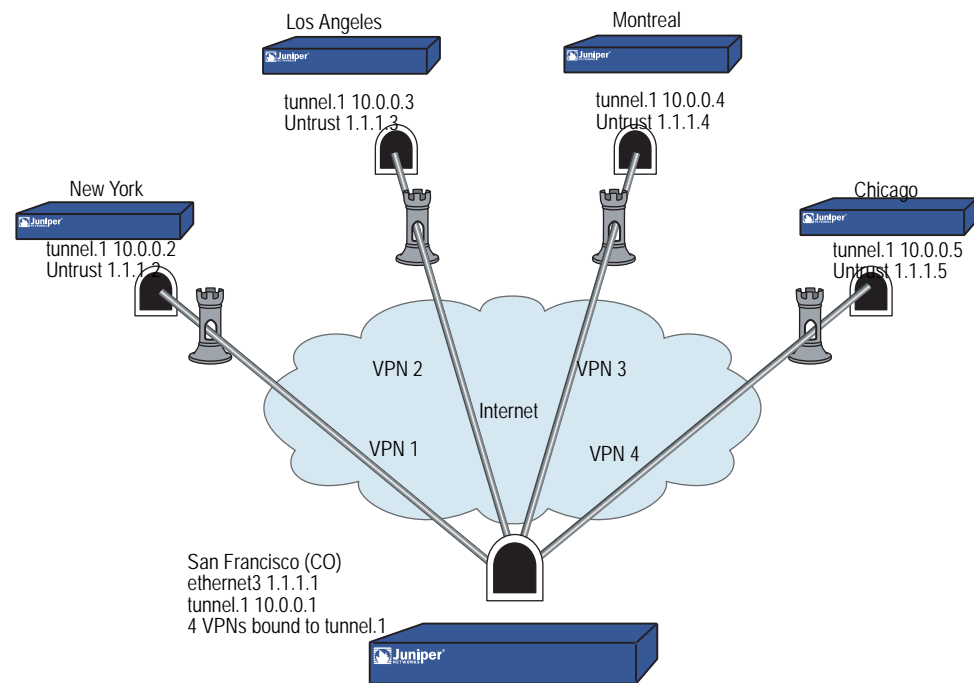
Los Angeles

Juniper

tunnel.1 10.0.0.3
Untrust 1.1.1.3

Montreal

Juniper

tunnel.1 10.0.0.4
Untrust 1.1.1.4

New York

Juniper

tunnel.1 10.0.0.2
Untrust 1.1.1.2

Chicago

Juniper

tunnel.1 10.0.0.5
Untrust 1.1.1.5

VPN 2

VPN 3

Internet

VPN 1

VPN 4

San Francisco (CO)
ethernet3 1.1.1.1
tunnel.1 10.0.0.1
4 VPNs bound to tunnel.1

Juniper NETWORKS